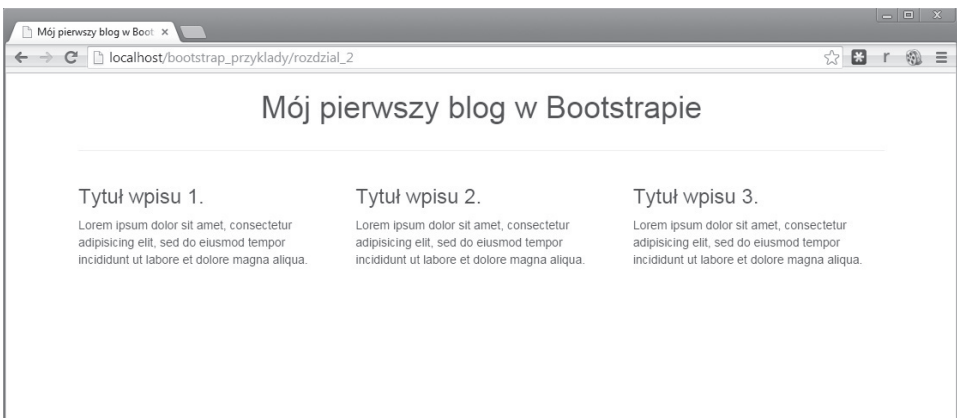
Mój pierwszy blog w Boot ×

localhost/bootstrap_przyklady/rozdzial_2

Mój pierwszy blog w Bootstrapie

Tytuł wpisu 1.

Lorem ipsum dolor sit amet, consectetur adipisicing elit, sed do eiusmod tempor incididunt ut labore et dolore magna aliqua.

Tytuł wpisu 2.

Lorem ipsum dolor sit amet, consectetur adipisicing elit, sed do eiusmod tempor incididunt ut labore et dolore magna aliqua.

Tytuł wpisu 3.

Lorem ipsum dolor sit amet, consectetur adipisicing elit, sed do eiusmod tempor incididunt ut labore et dolore magna aliqua.